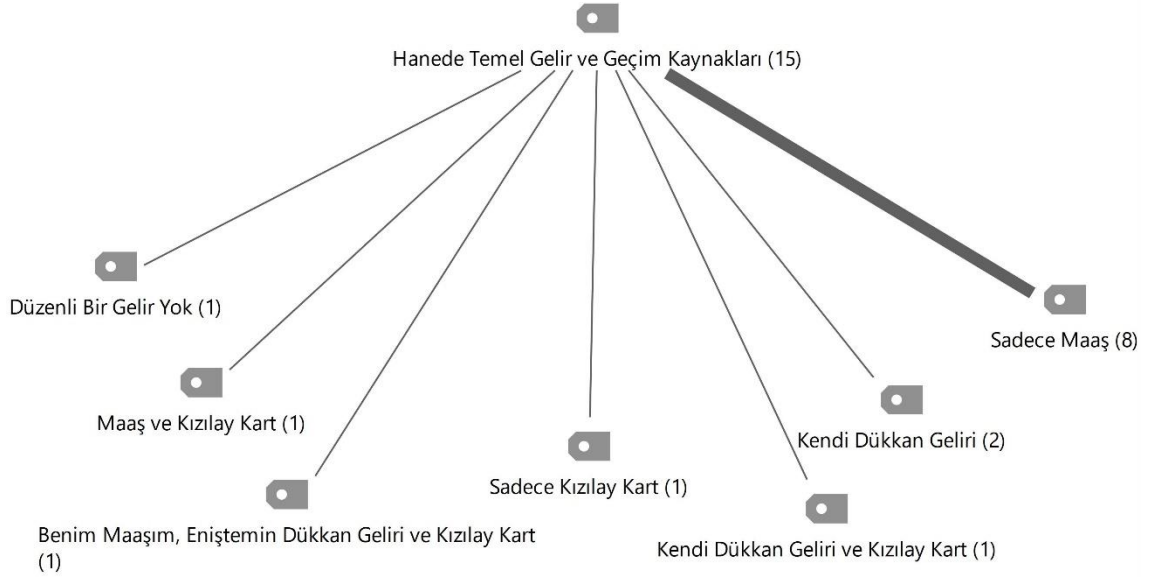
Hanede Temel Gelir ve Geçim Kaynakları (15)

Düzenli Bir Gelir Yok (1)

Sadece Maaş (8)

Maaş ve Kızılay Kart (1)

Kendi Dükkan Geliri (2)

Sadece Kızılay Kart (1)

Benim Maaşım, Eniştemin Dükkan Geliri ve Kızılay Kart (1)

Kendi Dükkan Geliri ve Kızılay Kart (1)